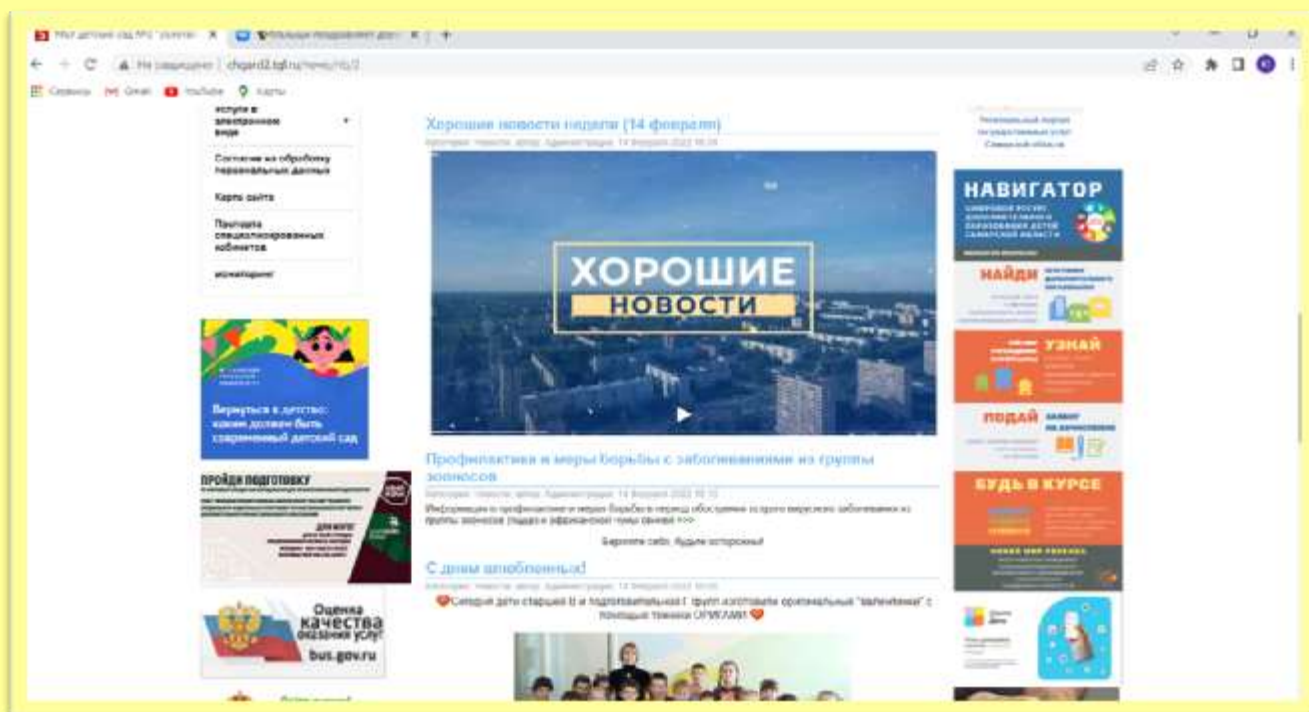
Мой детский сад №2 "Золотая... ×  Фильмы подарками для... ×  +

← → C  Не защищено | chgard2.tgl.ru/news/?

Сервисы  Gmail  YouTube  Карты

услуги в электронном виде

Согласие на обработку персональных данных

Карта сайта

Паспорта специализированных кабинетов

мониторинг

Вернуться в детство: каким должен быть современный детский сад

ПРОЙДИ ПОДГОТОВКУ

Оценка качества оказания услуг
bus.gov.ru

Хорошие новости недели (14 февраля)

Категория: Новости, автор: Администрация, 14 Февраля 2022 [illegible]

ХОРОШИЕ
НОВОСТИ

Профилактика и меры борьбы с заболеваниями из группы зоонозов

Категория: Новости, автор: Администрация, 14 Февраля 2022 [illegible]

Информация о профилактике и мерах борьбы в период обострения острого вирусного заболевания из группы зоонозов (задача африканской чумы свиней) >>>

Берегите себя. Будьте осторожны!

С днем влюбленных!

Категория: Новости, автор: Администрация, 14 Февраля 2022 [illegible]

Сегодня дети старшей и подготовительной групп изготовили оригинальные "валентинки" с помощью техники ОРИГАМИ

Региональный портал государственных услуг Самарской области

НАВИГАТОР

НАЙДИ

УЗНАЙ

ПОДАЙ

БУДЬ В КУРСЕ